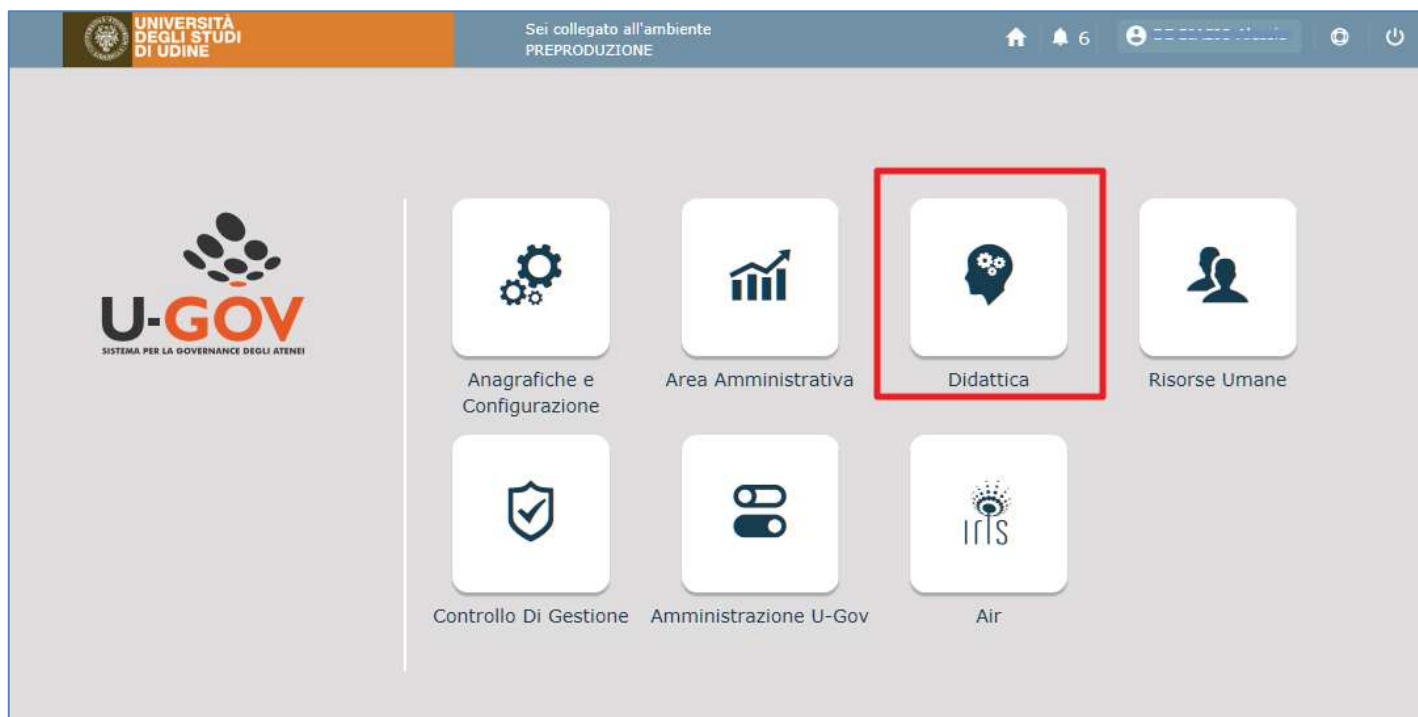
UNIVERSITÀ DEGLI STUDI DI UDINE

Sei collegato all'ambiente PREPRODUZIONE

6

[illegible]

U-GOV
SISTEMA PER LA GOVERNANCE DEGLI ATENEI

Anagrafiche e Configurazione

Area Amministrativa

Didattica

Risorse Umane

Controllo Di Gestione

Amministrazione U-Gov

IRIS

Air